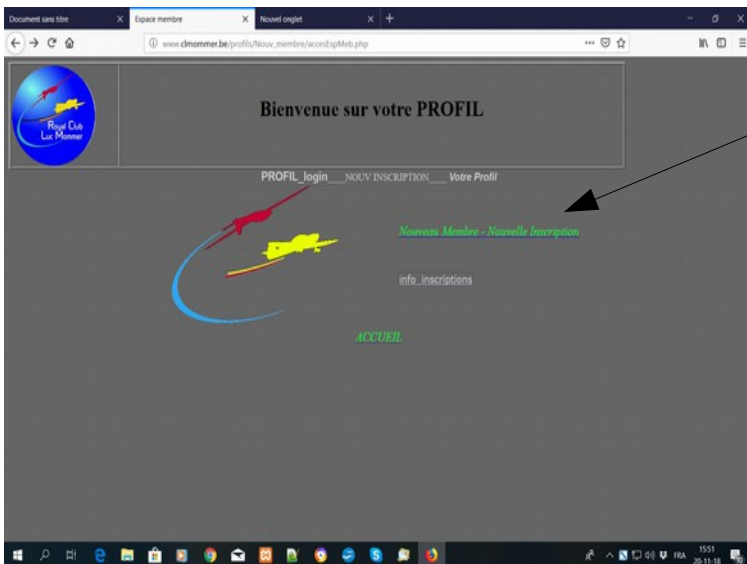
Document sans titre × Espace membre × Nouvel onglet × +

www.clmommer.be/profils/Nouv_membre/accesEspMeb.php

Royal Club Luc Mommer

Bienvenue sur votre PROFIL

PROFIL_login___NOUV INSCRIPTION___ Votre Profil

Nouveau Membre - Nouvelle Inscription

info_inscriptions

ACCUEIL

FRA 15:51 20-11-18